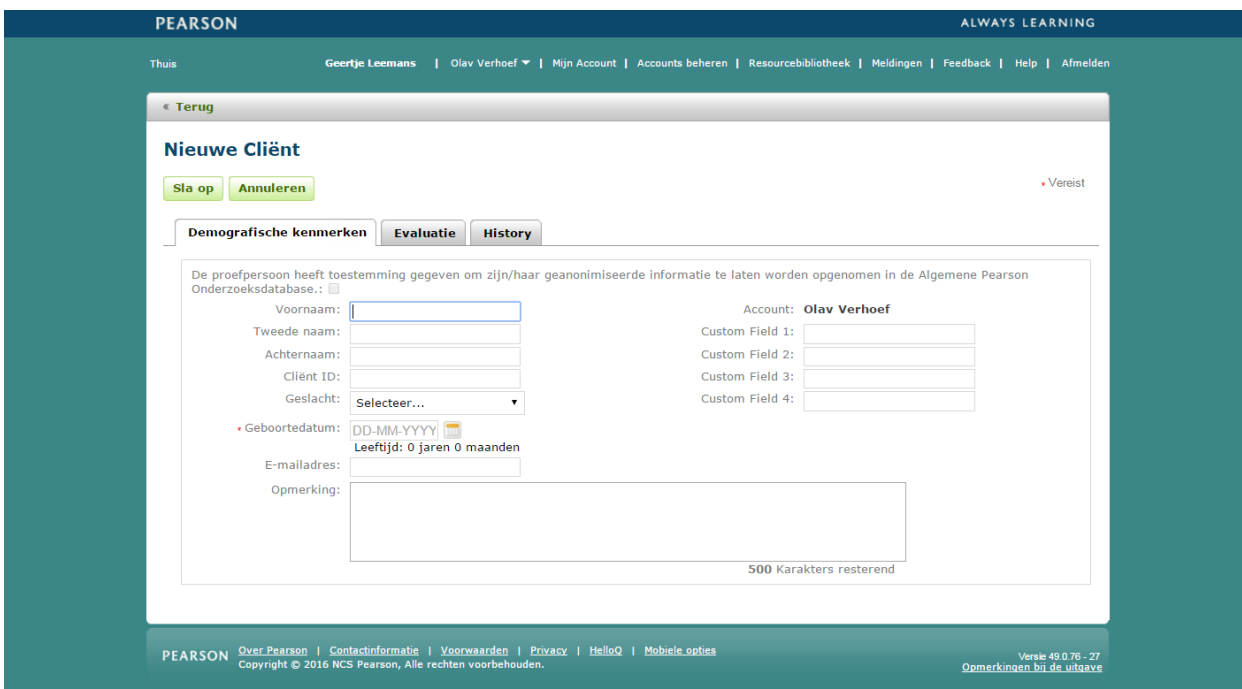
PEARSON ALWAYS LEARNING

Thuis

Geertje Leemans | Olav Verhoef ▾ | Mijn Account | Accounts beheren | Resourcebibliotheek | Meldingen | Feedback | Help | Afmelden

« Terug

Nieuwe Cliënt

Sla op Annuleren

* Vereist

Demografische kenmerken | Evaluatie | History

De proefpersoon heeft toestemming gegeven om zijn/haar geanonimiseerde informatie te laten worden opgenomen in de Algemene Pearson Onderzoeksdatabase.:

Voornaam:

Tweede naam:

Achternaam:

Cliënt ID:

Geslacht: Selecteer...

* Geboortedatum: DD-MM-YYYY

Leeftijd: 0 jaren 0 maanden

E-mailadres:

Opmerking:

500 Karakters resterend

Account: Olav Verhoef

Custom Field 1:

Custom Field 2:

Custom Field 3:

Custom Field 4:

PEARSON Over Pearson | Contactinformatie | Voorwaarden | Privacy | HelloQ | Mobiele opties
Copyright © 2016 NCS Pearson, Alle rechten voorbehouden.

Versie 49.0.76 - 27
Opmerkingen bij de uitgave